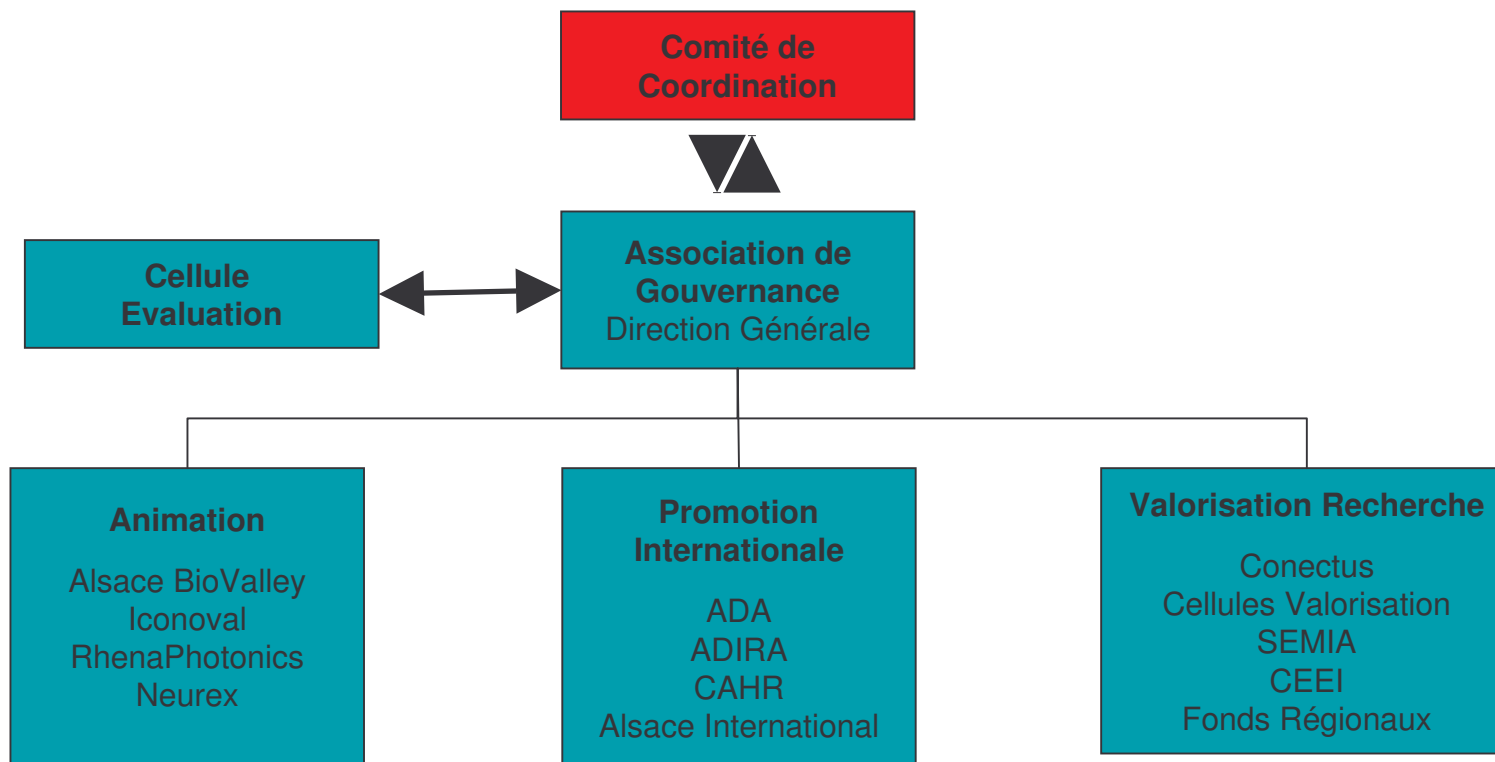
Comité de Coordination

Cellule Evaluation

Association de Gouvernance
Direction Générale

Animation

Alsace BioValley
Iconoval
RhenaPhotonics
Neurex

Promotion Internationale

ADA
ADIRA
CAHR
Alsace International

Valorisation Recherche

Conectus
Cellules Valorisation
SEMIA
CEEI
Fonds Régionaux